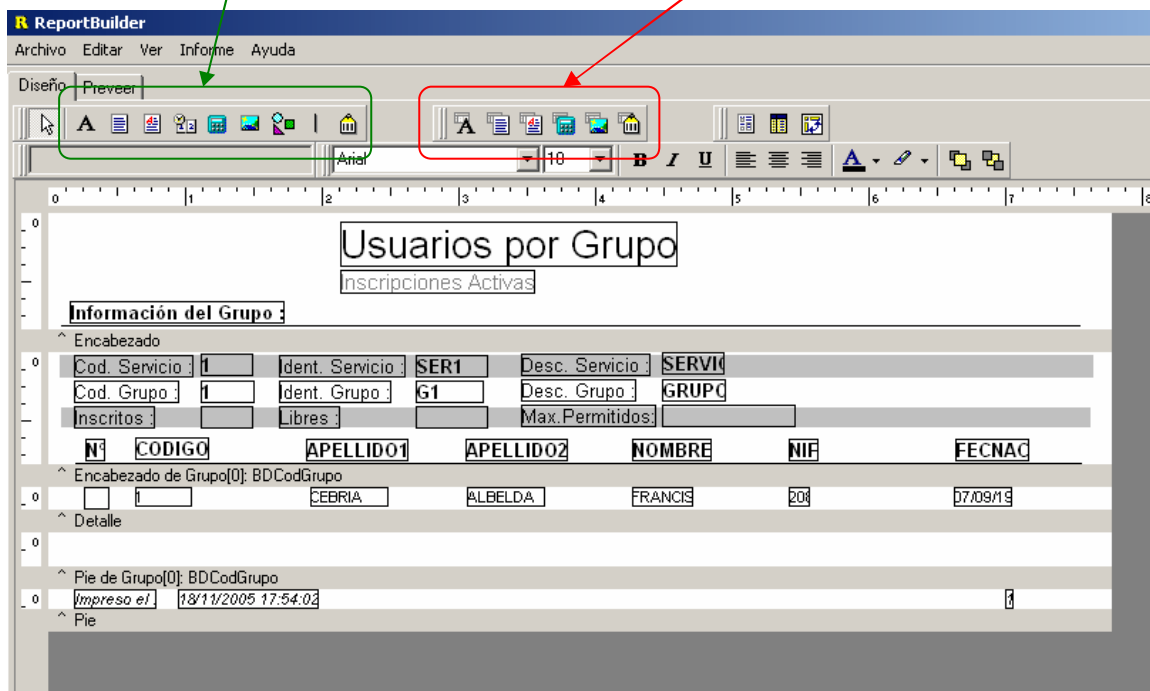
R ReportBuilder

Archivo Editar Ver Informe Ayuda

Diseño Preveer

Arial 10

0 1 2 3 4 5 6 7 8

Usuarios por Grupo

Inscripciones Activas

Información del Grupo :

^ Encabezado

Cod. Servicio : 1 Ident. Servicio : SER1 Desc. Servicio : SERVI

Cod. Grupo : 1 Ident. Grupo : G1 Desc. Grupo : GRUPO

Inscritos : Libres : Max.Permitidos:

Nº CODIGO APELLIDO1 APELLIDO2 NOMBRE NIF FECNAC

^ Encabezado de Grupo[0]: BDCodGrupo

1 CEBRIA ALBELDA FRANCIS 208 07/09/19

^ Detalle

^ Pie de Grupo[0]: BDCodGrupo

Impreso el : 18/11/2005 17:54:02 1

^ Pie